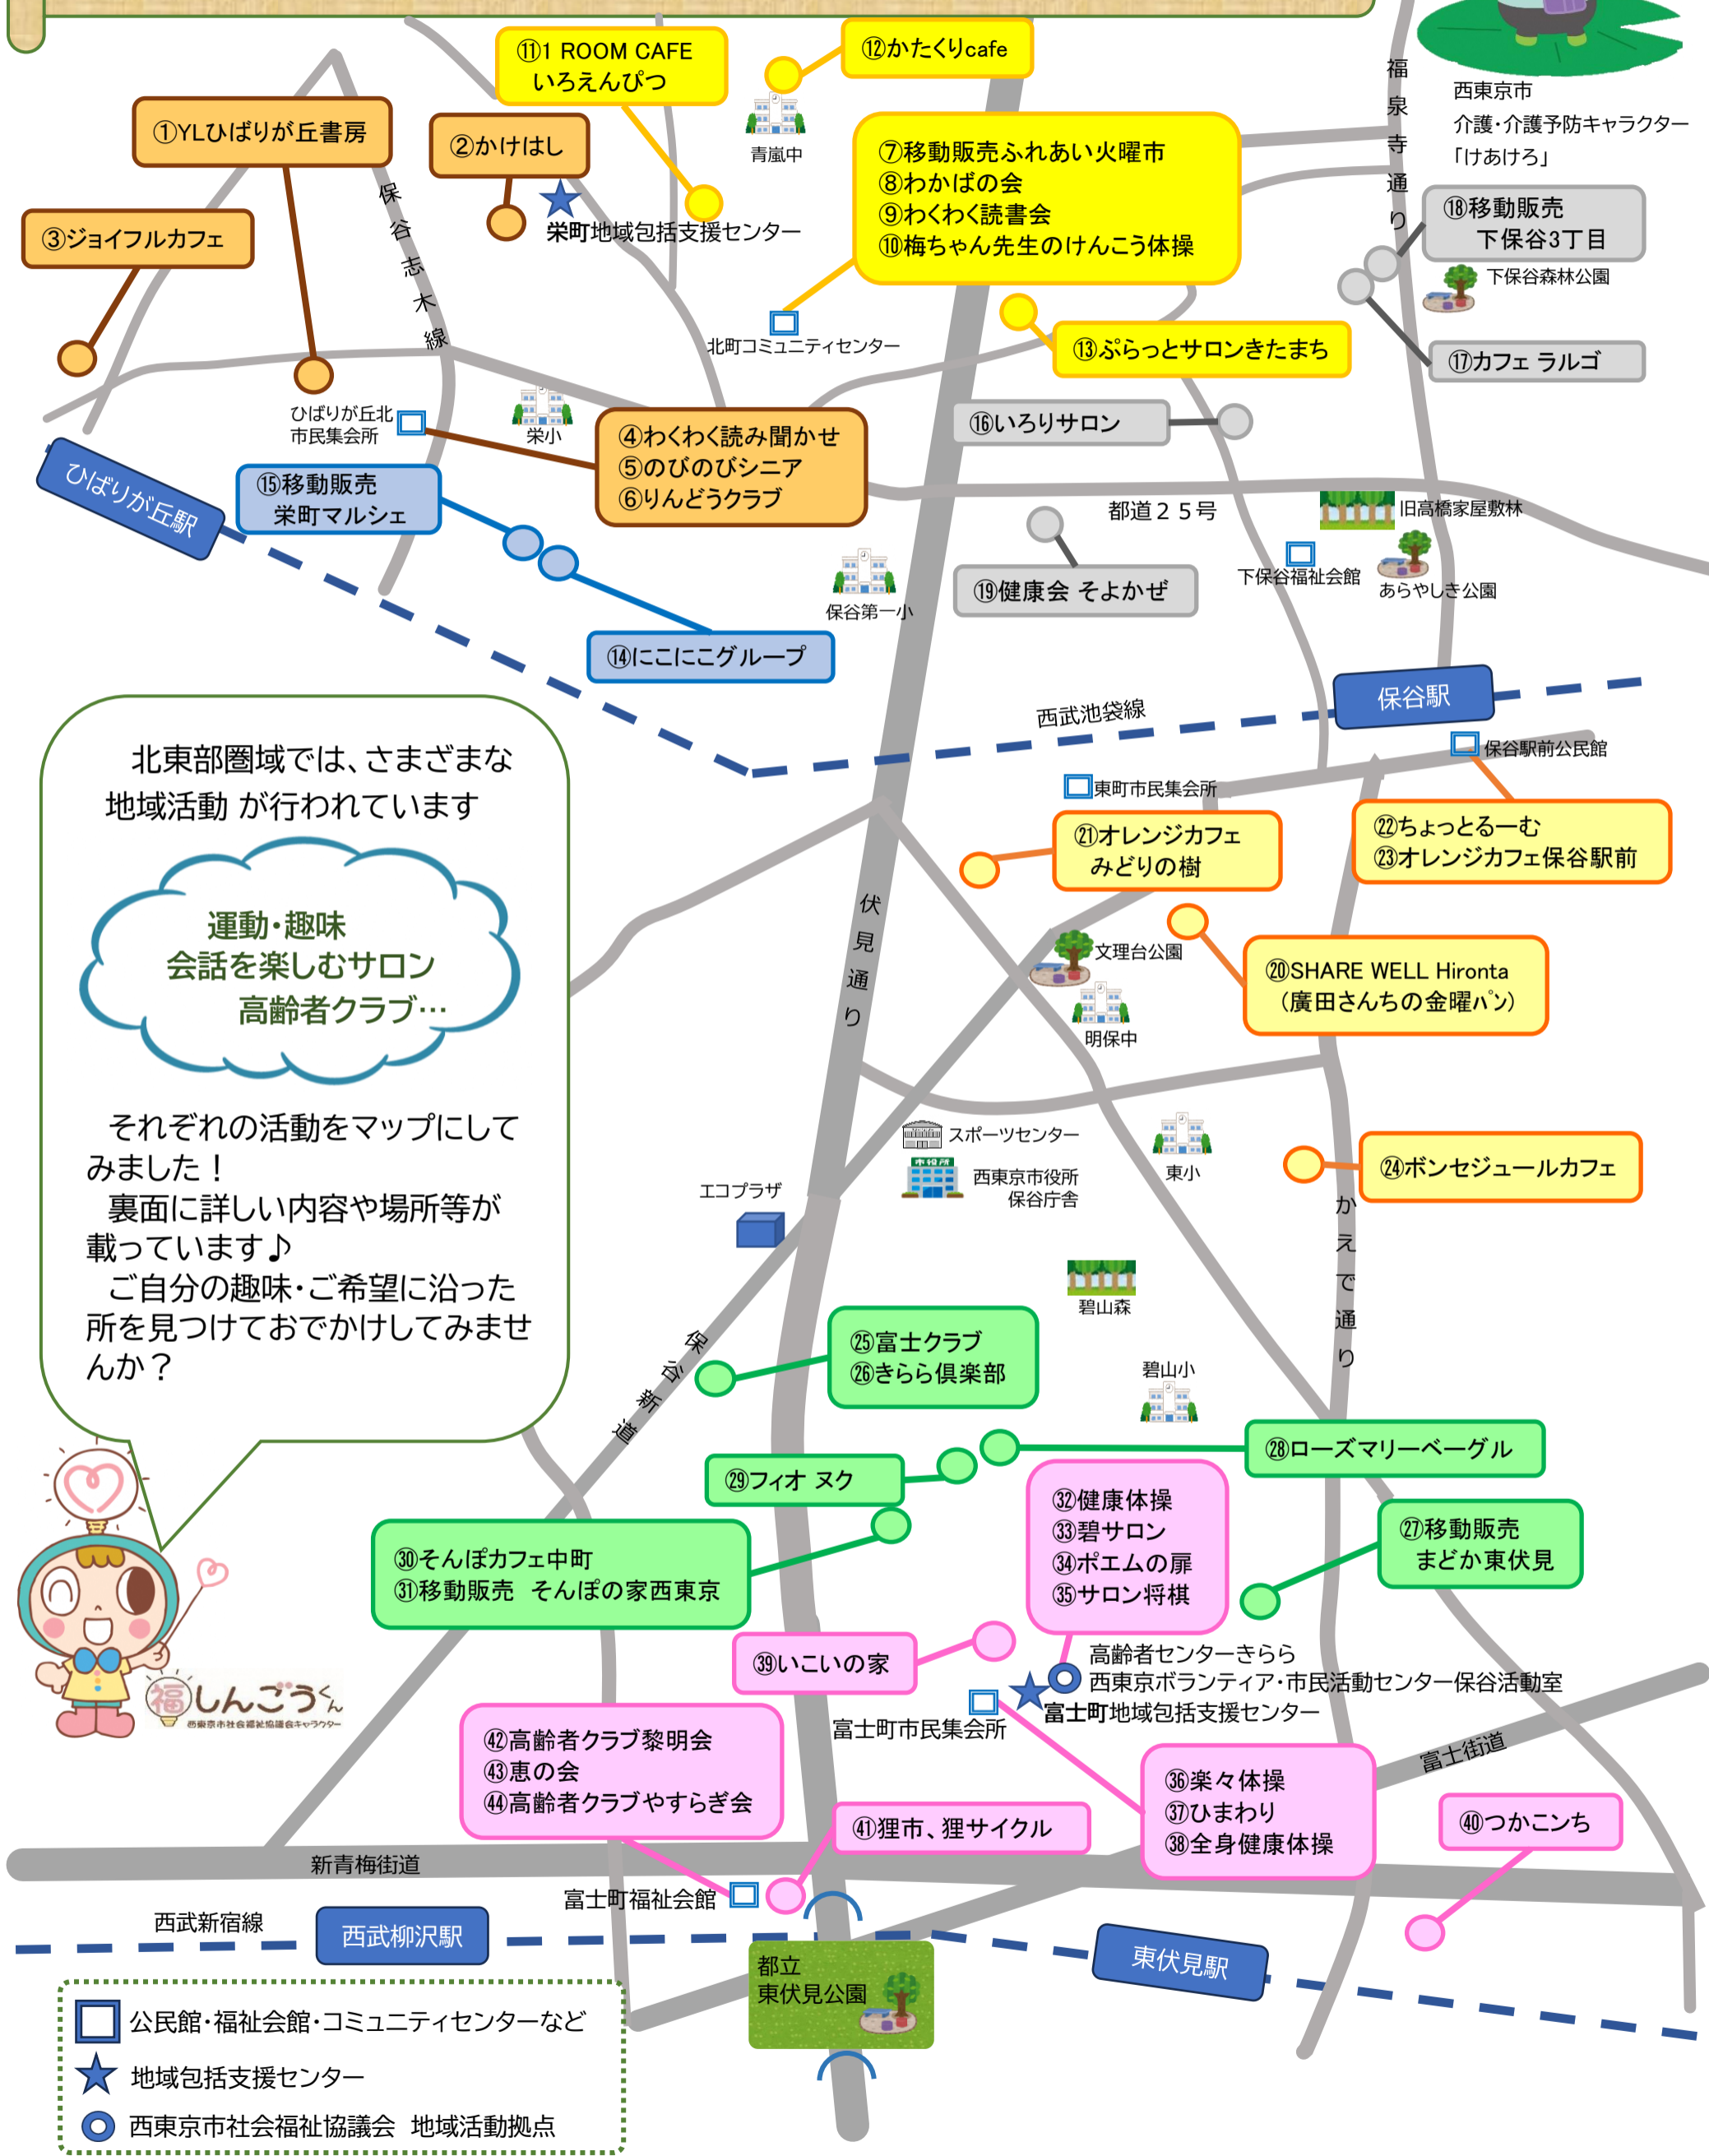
⑪1 ROOM CAFE いろえんぴつ

⑫かたくりcafe

福泉寺通り

西東京市
介護・介護予防キャラクター
「けあけろ」

①YLひばりが丘書房

②かけはし

青嵐中

⑦移動販売ふれあい火曜市
⑧わかばの会
⑨わくわく読書会
⑩梅ちゃん先生のけんこう体操

③ジョイフルカフェ

保谷志木線

栄町地域包括支援センター

⑱移動販売
下保谷3丁目

下保谷森林公園

北町コミュニティセンター

⑬ぷらっとサロンきたまち

⑰カフェ ラルゴ

ひばりが丘北市民集会所

栄小

⑯いろりサロン

ひばりが丘駅

④わくわく読み聞かせ
⑤のびのびシニア
⑥りんどうクラブ

⑮移動販売
栄町マルシェ

都道２５号

旧高橋家屋敷林

⑲健康会 そよかぜ

下保谷福祉会館

あらやしき公園

保谷第一小

⑭にこにこグループ

保谷駅

西武池袋線

保谷駅前公民館

北東部圏域では、さまざまな地域活動 が行われています

東町市民集会所

㉑オレンジカフェ
みどりの樹

㉒ちょっとるーむ
㉓オレンジカフェ保谷駅前

運動・趣味
会話を楽しむサロン
高齢者クラブ…

伏見通り

文理台公園

⑳SHARE WELL Hironta
（廣田さんちの金曜パン）

明保中

それぞれの活動をマップにしてみました！
裏面に詳しい内容や場所等が載っています♪
ご自分の趣味・ご希望に沿った所を見つけておでかけしてみませんか？

スポーツセンター

西東京市役所
保谷庁舎

東小

㉔ボンセジュールカフェ

エコプラザ

かえで通り

碧山森

保谷新道

㉕富士クラブ
㉖きらら倶楽部

碧山小

㉘ローズマリーベーグル

㉙フィオ ヌク

㉜健康体操
㉝碧サロン
㉞ポエムの扉
㉟サロン将棋

㉗移動販売
まどか東伏見

㉚そんぽカフェ中町
㉛移動販売 そんぽの家西東京

㊴いこいの家

高齢者センターきらら
西東京ボランティア･市民活動センター保谷活動室

ふくしんごうくん
西東京市社会福祉協議会キャラクター

富士町市民集会所

富士町地域包括支援センター

富士街道

㊷高齢者クラブ黎明会
㊸恵の会
㊹高齢者クラブやすらぎ会

㊶狸市、狸サイクル

㊱楽々体操
㊲ひまわり
㊳全身健康体操

㊵つかこんち

新青梅街道

富士町福祉会館

西武新宿線

西武柳沢駅

都立
東伏見公園

東伏見駅

公民館･福祉会館･コミュニティセンターなど

地域包括支援センター

西東京市社会福祉協議会 地域活動拠点